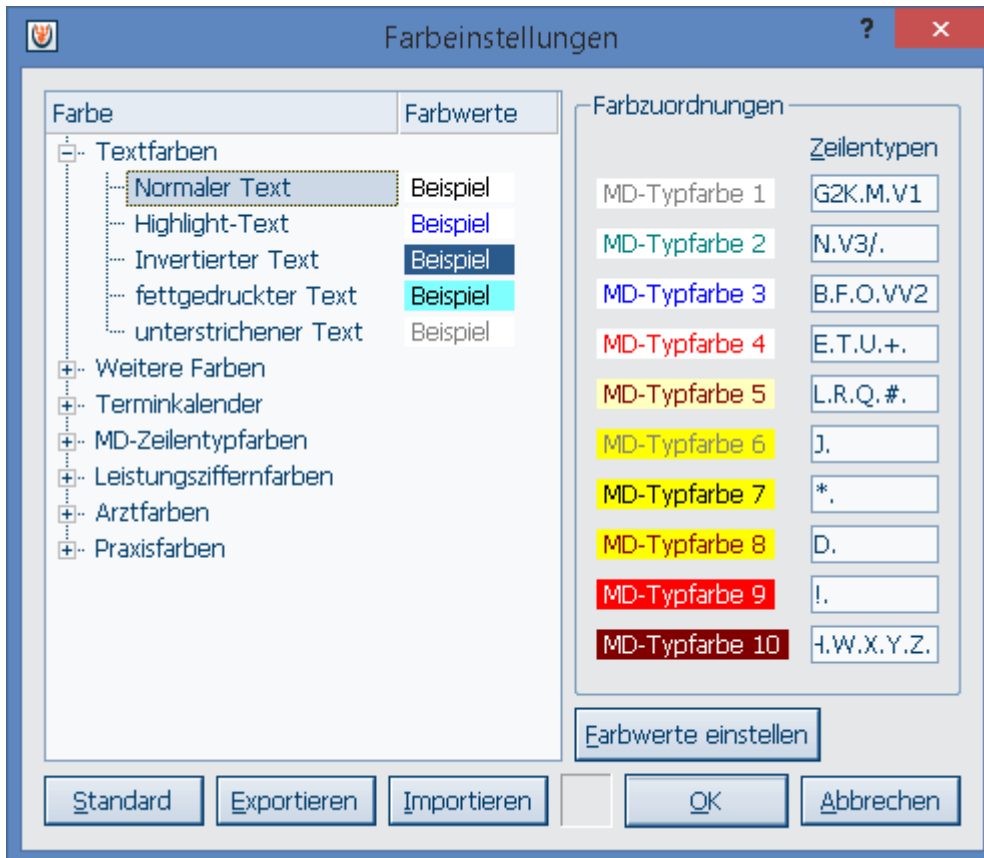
Farbeinstellungen

?

×

| Farbe | Farbwerte |
|---|---|
| Textfarben | |
| Normaler Text | Beispiel |
| Highlight-Text | Beispiel |
| Invertierter Text | Beispiel |
| fettgedruckter Text | Beispiel |
| unterstrichener Text | Beispiel |
| Weitere Farben | |
| Terminkalender | |
| MD-Zeilentypfarben | |
| Leistungsziffernfarben | |
| Arztfarben | |
| Praxisfarben | |

Farbzuordnungen

| | Zeilentypen |
|---|---|
| MD-Typfarbe 1 | G2K.M.V1 |
| MD-Typfarbe 2 | N.V3/. |
| MD-Typfarbe 3 | B.F.O.VV2 |
| MD-Typfarbe 4 | E.T.U.+. |
| MD-Typfarbe 5 | L.R.Q.#. |
| MD-Typfarbe 6 | J. |
| MD-Typfarbe 7 | *. |
| MD-Typfarbe 8 | D. |
| MD-Typfarbe 9 | !. |
| MD-Typfarbe 10 | H.W.X.Y.Z. |

Farbwerte einstellen

Standard Exportieren Importieren OK Abbrechen